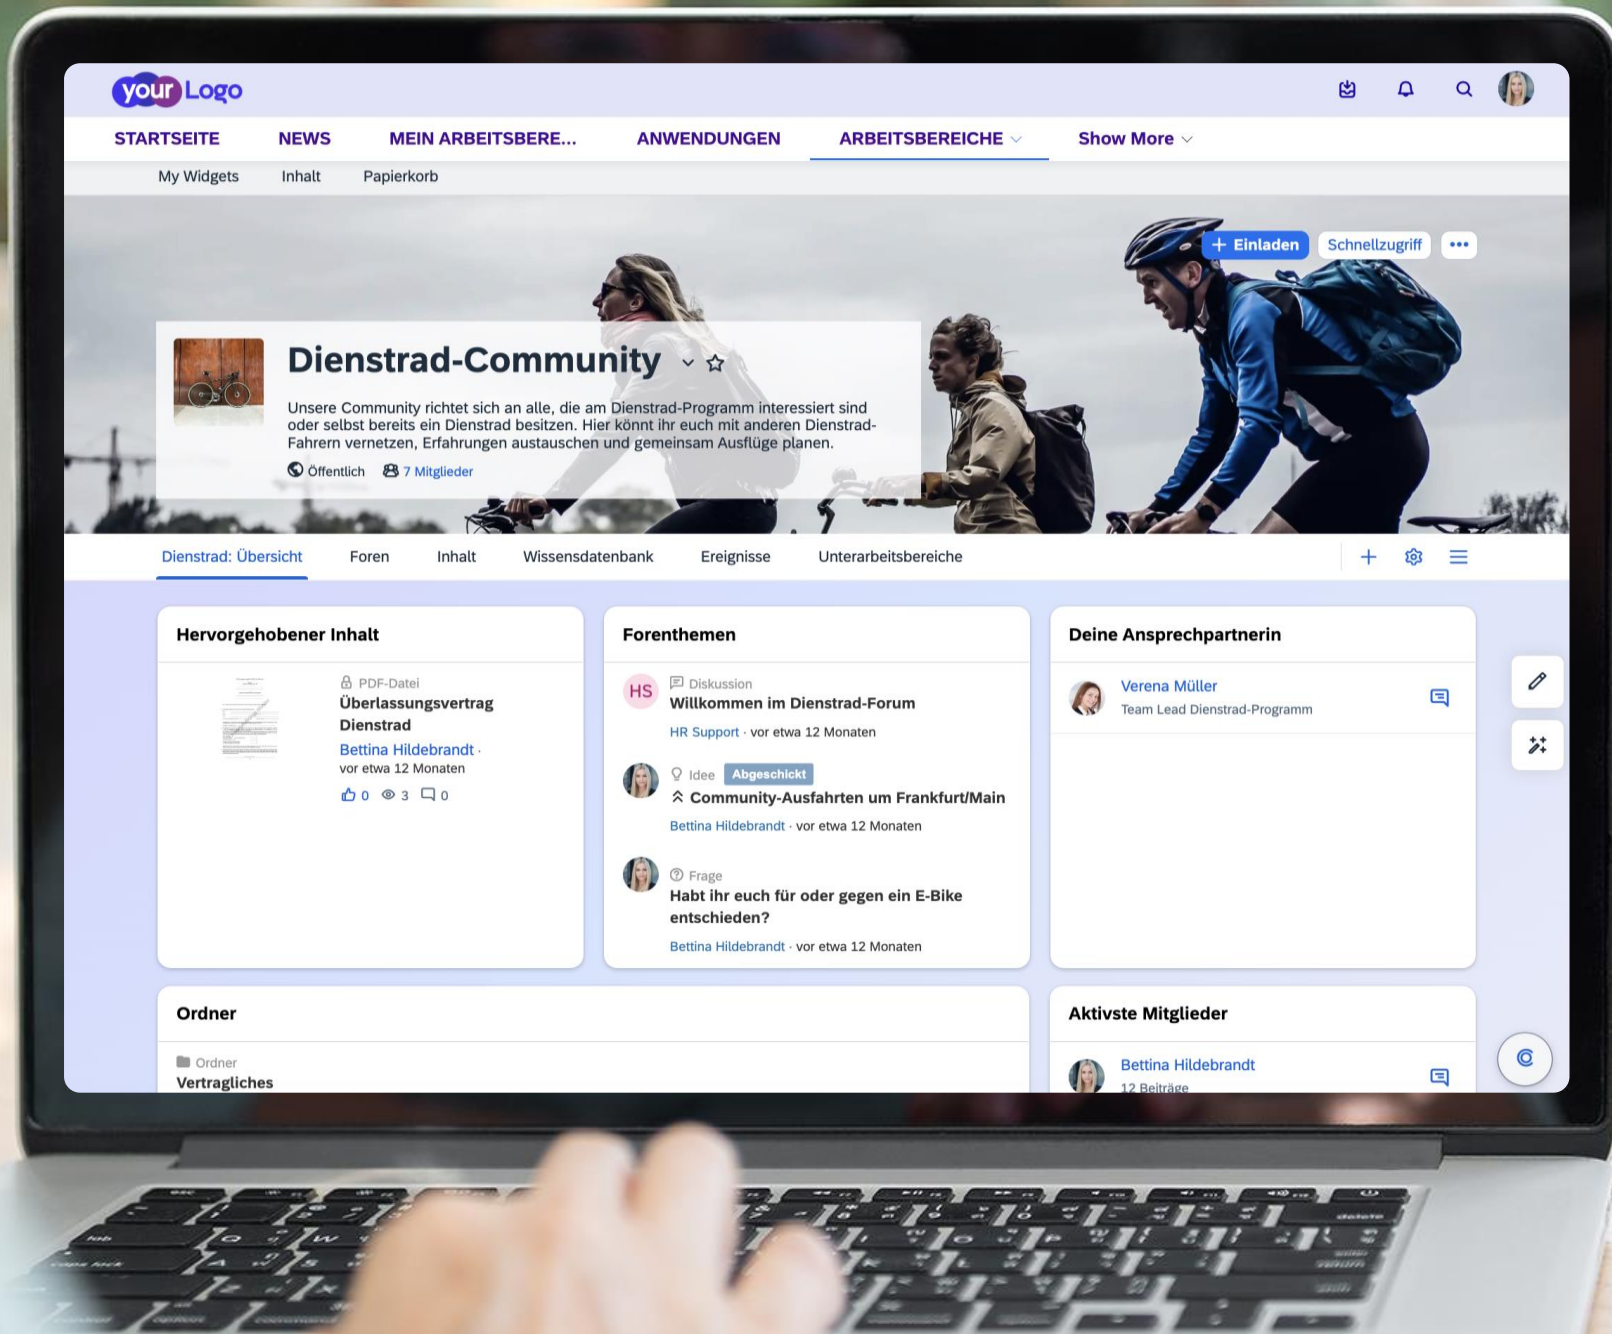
your Logo

STARTSEITE NEWS MEIN ARBEITSBERE... ANWENDUNGEN ARBEITSBEREICHE Show More

My Widgets Inhalt Papierkorb

+ Einladen Schnellzugriff •••

Dienstrad-Community

Unsere Community richtet sich an alle, die am Dienstrad-Programm interessiert sind oder selbst bereits ein Dienstrad besitzen. Hier könnt ihr euch mit anderen Dienstrad-Fahrern vernetzen, Erfahrungen austauschen und gemeinsam Ausflüge planen.

Öffentlich 7 Mitglieder

Dienstrad: Übersicht Foren Inhalt Wissensdatenbank Ereignisse Unterarbeitsbereiche

Hervorgehobener Inhalt

PDF-Datei
Überlassungsvertrag Dienstrad
Bettina Hildebrandt ·
vor etwa 12 Monaten
0 3 0

Forenthemen

HS
Diskussion
Willkommen im Dienstrad-Forum
HR Support · vor etwa 12 Monaten

Idee Abgeschickt
Community-Ausfahrten um Frankfurt/Main
Bettina Hildebrandt · vor etwa 12 Monaten

Frage
Habt ihr euch für oder gegen ein E-Bike entschieden?
Bettina Hildebrandt · vor etwa 12 Monaten

Deine Ansprechpartnerin

Verena Müller
Team Lead Dienstrad-Programm

Ordner

Ordner
Vertragliches

Aktivste Mitglieder

Bettina Hildebrandt
12 Beiträge